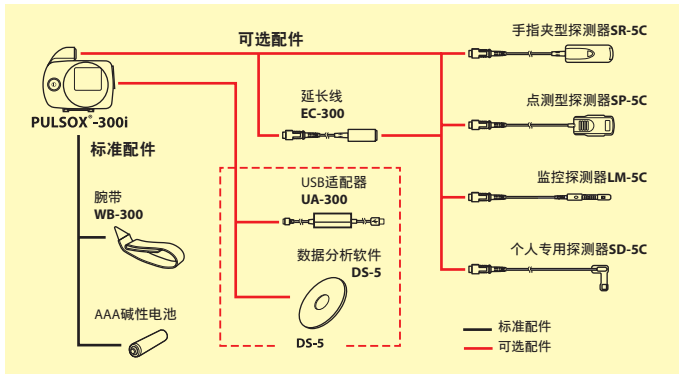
可选配件

PULSOX®-300i

标准配件

腕带
WB-300

AAA碱性电池

延长线
EC-300

USB适配器
UA-300

数据分析软件
DS-5

DS-5

手指夹型探测器SR-5C

点测型探测器SP-5C

监控探测器LM-5C

个人专用探测器SD-5C

标准配件
可选配件